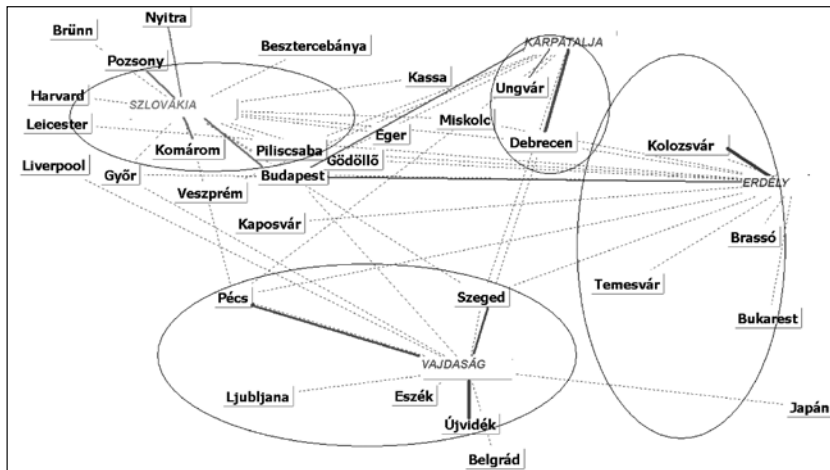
Nyitra
Brünn
Pozsony
Besztercebánya
KÁRPÁTALJA
Kassa
Harvard
SZLOVÁKIA
Ungvár
Leicester
Miskolc
Komárom
Piliscsaba
Eger
Debrecen
Kolozsvár
Gödöllő
Liverpool
Győr
Budapest
ERDÉLY
Veszprém
Kaposvár
Brassó
Temesvár
Pécs
Szeged
Bukarest
VAJDASÁG
Ljubljana
Eszék
Japán
Újvidék
Belgrád